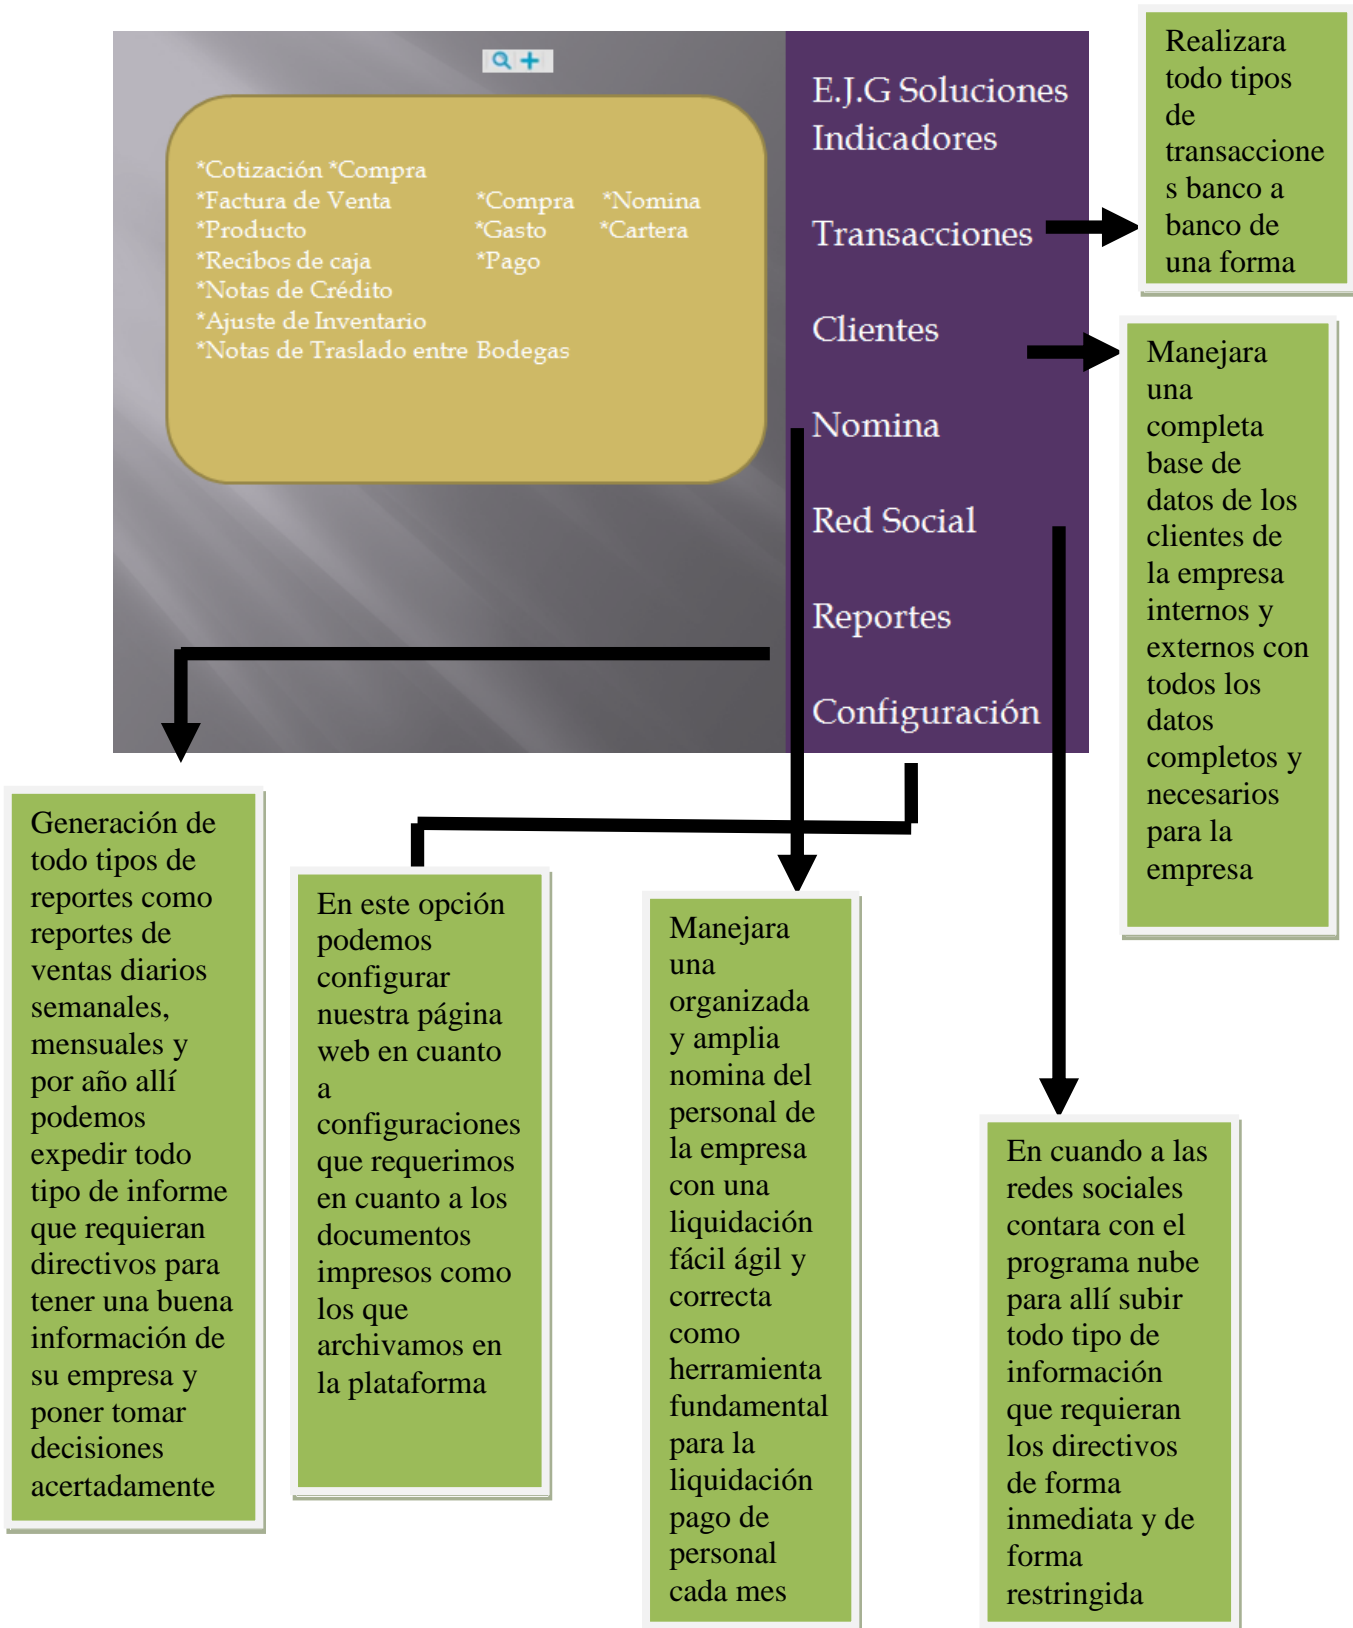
*Cotización *Compra
*Factura de Venta *Compra *Nomina
*Producto *Gasto *Cartera
*Recibos de caja *Pago
*Notas de Crédito
*Ajuste de Inventario
*Notas de Traslado entre Bodegas

E.J.G Soluciones
Indicadores

Transacciones

Clientes

Nomina

Red Social

Reportes

Configuración

Realizara todo tipos de transacciones banco a banco de una forma

Manejara una completa base de datos de los clientes de la empresa internos y externos con todos los datos completos y necesarios para la empresa

Generación de todo tipos de reportes como reportes de ventas diarios semanales, mensuales y por año allí podemos expedir todo tipo de informe que requieran directivos para tener una buena información de su empresa y poner tomar decisiones acertadamente

En este opción podemos configurar nuestra página web en cuanto a configuraciones que requerimos en cuanto a los documentos impresos como los que archivamos en la plataforma

Manejara una organizada y amplia nomina del personal de la empresa con una liquidación fácil ágil y correcta como herramienta fundamental para la liquidación pago de personal cada mes

En cuando a las redes sociales contara con el programa nube para allí subir todo tipo de información que requieran los directivos de forma inmediata y de forma restringida